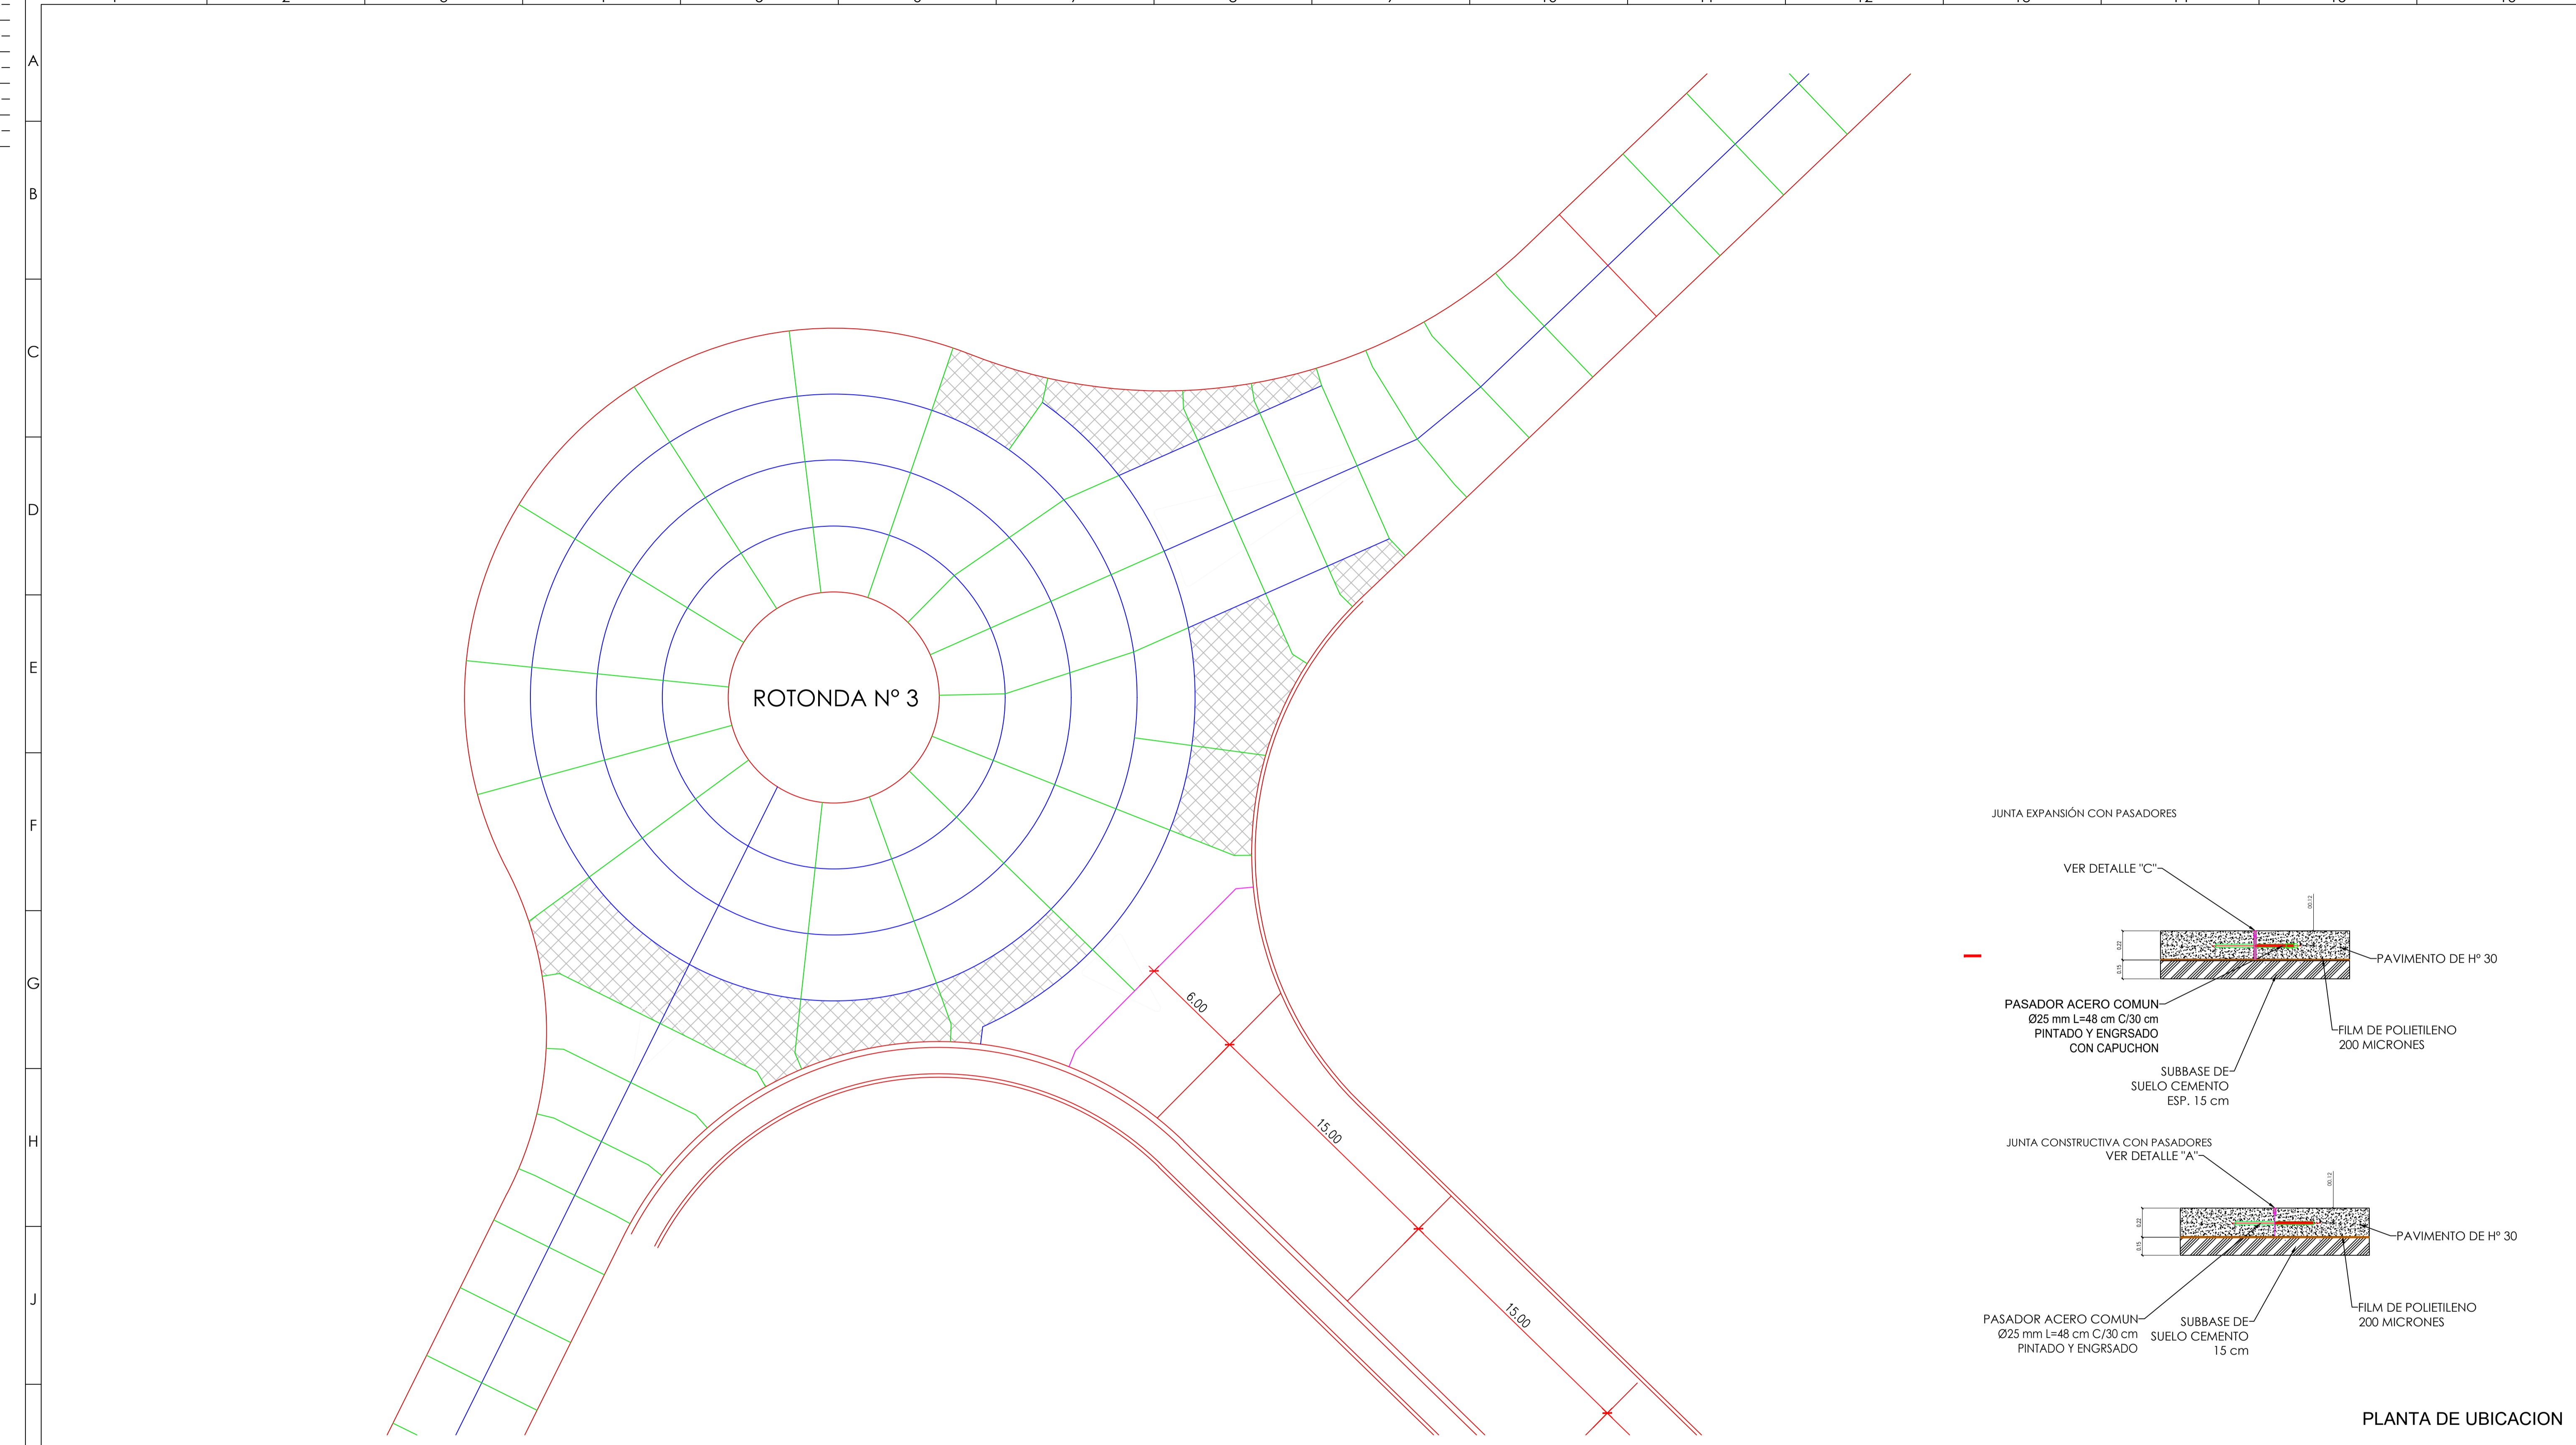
A
B
C
D
E
F
G
H
J

ROTONDA N° 3

6.00
15.00
15.00

JUNTA EXPANSIÓN CON PASADORES

VER DETALLE "C"
PAVIMENTO DE H° 30
PASADOR ACERO COMUN
Ø25 mm L=48 cm C/30 cm
PINTADO Y ENGRSADO
CON CAPUCHON
FILM DE POLIETILENO
200 MICRONES
SUBBASE DE
SUELO CEMENTO
ESP. 15 cm

JUNTA CONSTRUCTIVA CON PASADORES
VER DETALLE "A"
PAVIMENTO DE H° 30
PASADOR ACERO COMUN
Ø25 mm L=48 cm C/30 cm
PINTADO Y ENGRSADO
SUBBASE DE
SUELO CEMENTO
15 cm
FILM DE POLIETILENO
200 MICRONES

PLANTA DE UBICACION